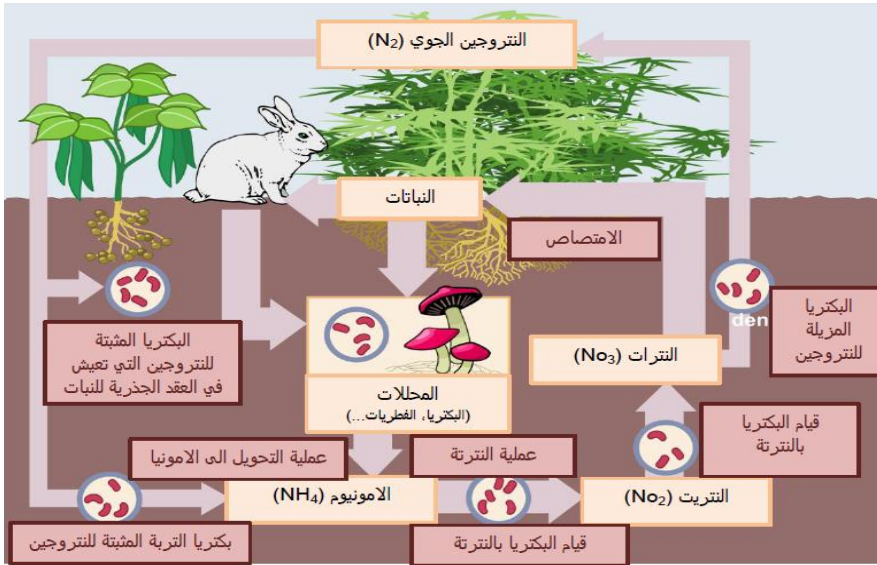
النتروجين الجوي ($N_2$)

النباتات

الامتصاص

البكتريا المثبتة للنتروجين التي تعيش في العقد الجذرية للنبات

المحللات
(البكتريا, الفطريات...)

النترات ($No_3$)

den

البكتريا المزيلة للنتروجين

قيام البكتريا بالنترتة

عملية التحويل الى الامونيا

عملية النترتة

الامونيوم ($NH_4$)

النتريت ($No_2$)

بكتريا التربة المثبتة للنتروجين

قيام البكتريا بالنترتة